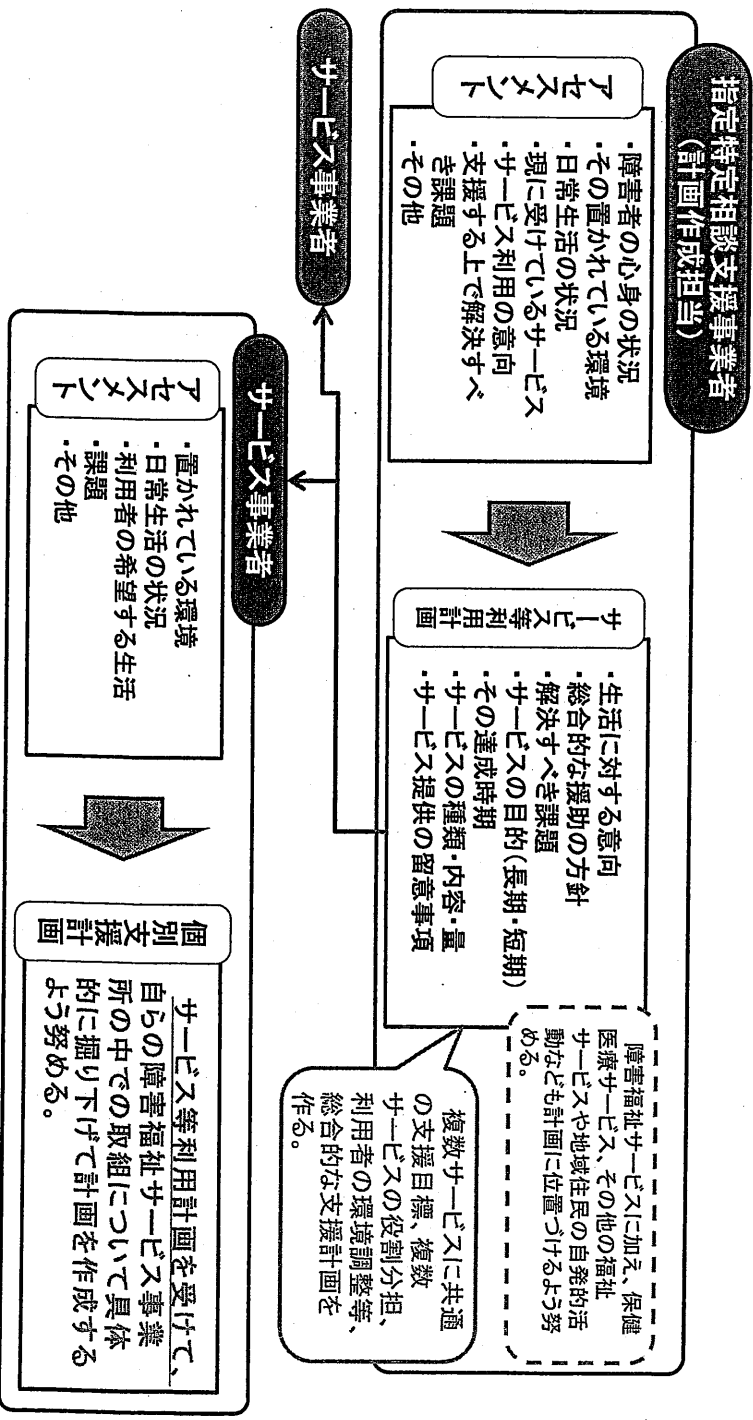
指定特定相談支援事業者（計画作成担当）

アセスメント
・障害者の心身の状況
・その置かれている環境
・日常生活の状況
・現に受けているサービス
・サービス利用の意向
・支援する上で解決すべき課題
・その他

サービス等利用計画
・生活に対する意向
・総合的な援助の方針
・解決すべき課題
・サービスの目的（長期・短期）
・その達成時期
・サービスの種類・内容・量
・サービス提供の留意事項

障害福祉サービスに加え、保健医療サービス、その他の福祉サービスや地域住民の自発的活動なども計画に位置づけるよう努める。

複数サービスに共通の支援目標、複数サービスの役割分担、利用者の環境調整等、総合的な支援計画を作る。

サービス事業者

サービス事業者

アセスメント
・置かれている環境
・日常生活の状況
・利用者の希望する生活
・課題
・その他

個別支援計画
サービス等利用計画を受けて、自らの障害福祉サービス事業所の中での取組について具体的に掘り下げて計画を作成するよう努める。